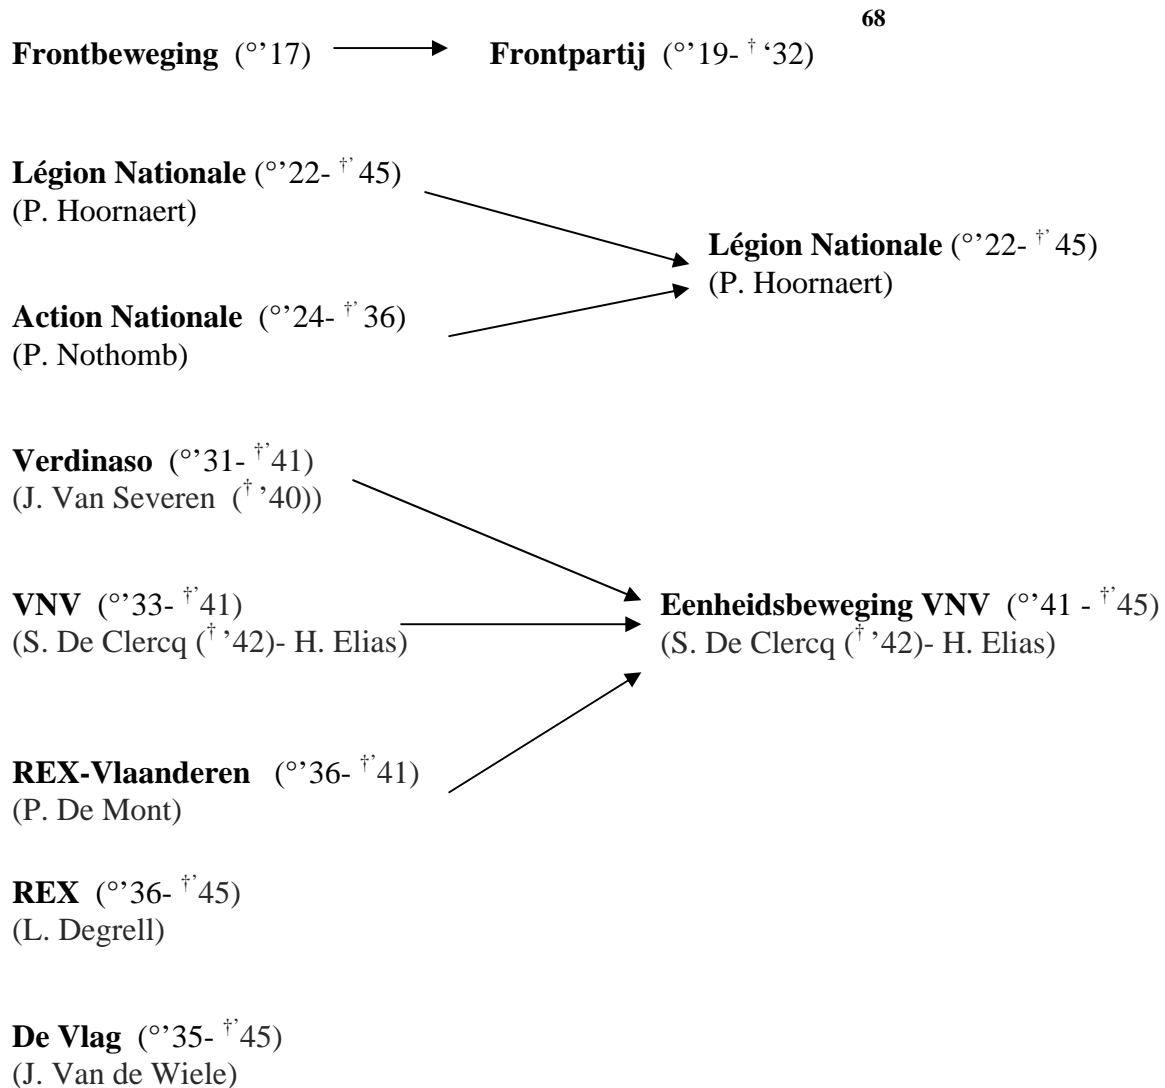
68

**Frontbeweging** (°'17) **Frontpartij** (°'19- † '32)

**Légion Nationale** (°'22- †' 45)
(P. Hoornaert)

**Légion Nationale** (°'22- †' 45)
(P. Hoornaert)

**Action Nationale** (°'24- †' 36)
(P. Nothomb)

**Verdinaso** (°'31- †'41)
(J. Van Severen († '40))

**VNV** (°'33- †'41)
(S. De Clercq († '42)- H. Elias)

**Eenheidsbeweging VNV** (°'41 - †'45)
(S. De Clercq († '42)- H. Elias)

**REX-Vlaanderen** (°'36- †'41)
(P. De Mont)

**REX** (°'36- †'45)
(L. Degrell)

**De Vlag** (°'35- †'45)
(J. Van de Wiele)